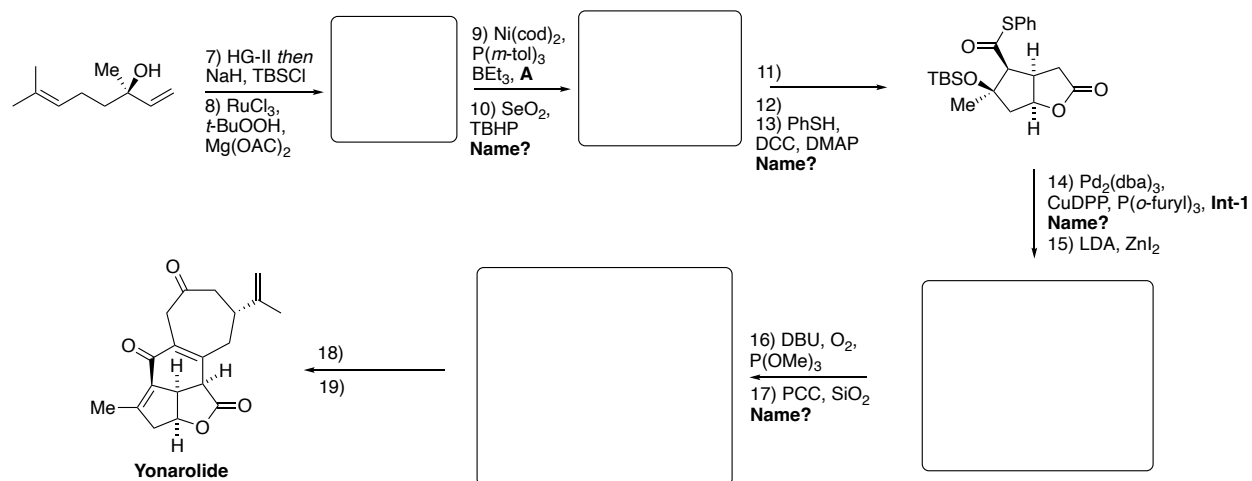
Me OH

7) HG-II *then* NaH, TBSCl
8) $RuCl_3$, *t*-BuOOH, $Mg(OAC)_2$

9) $Ni(cod)_2$, $P(m\text{-tol})_3$, $BEt_3$, **A**
10) $SeO_2$, TBHP
**Name?**

11)
12)
13) PhSH, DCC, DMAP
**Name?**

SPh
O
H
TBSO
Me
H
O
O

14) $Pd_2(dba)_3$, CuDPP, P(*o*-furyl)$_3$, **Int-1**
**Name?**
15) LDA, $ZnI_2$

16) DBU, $O_2$, $P(OMe)_3$
17) PCC, $SiO_2$
**Name?**

18)
19)

O
O
H
H
Me
O
O
H
**Yonarolide**